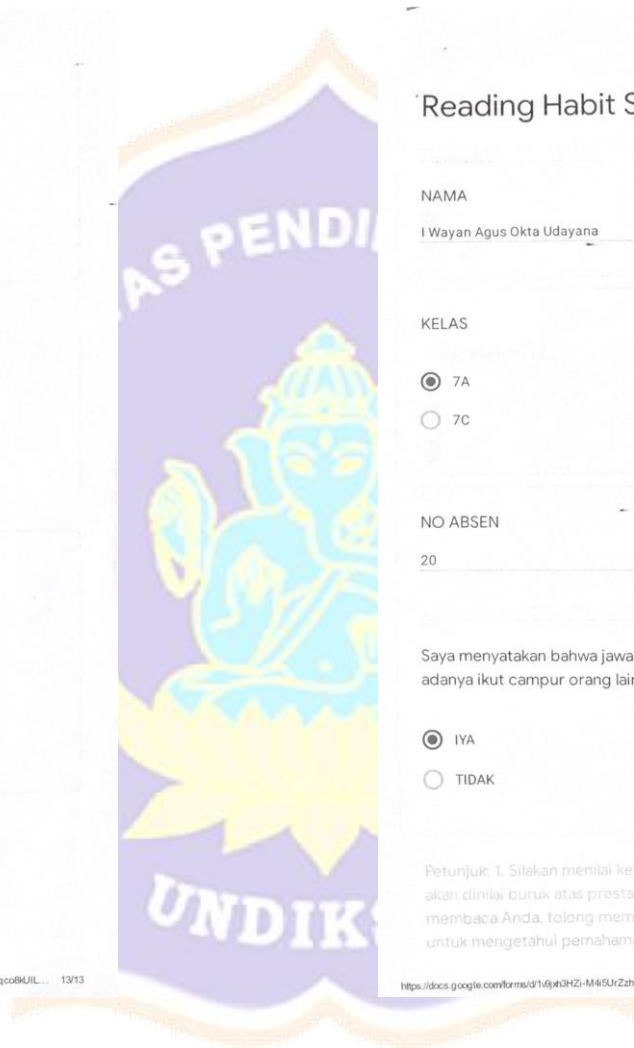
Reading Habit S

NAMA

I Wayan Agus Okta Udayana

KELAS

7A

7C

NO ABSEN

20

Saya menyatakan bahwa jawa adanya ikut campur orang lai

IYA

TIDAK

Petunjuk: 1. Silakan menilai ke akan dinilai buruk atas presta membaca Anda. tolong mem untuk mengetahui pemaham

AS PENDI

UNDIK

qco8kUIL... 13/13

https://docs.google.com/forms/d/1vj9h3HZi-M4i5UrZzh